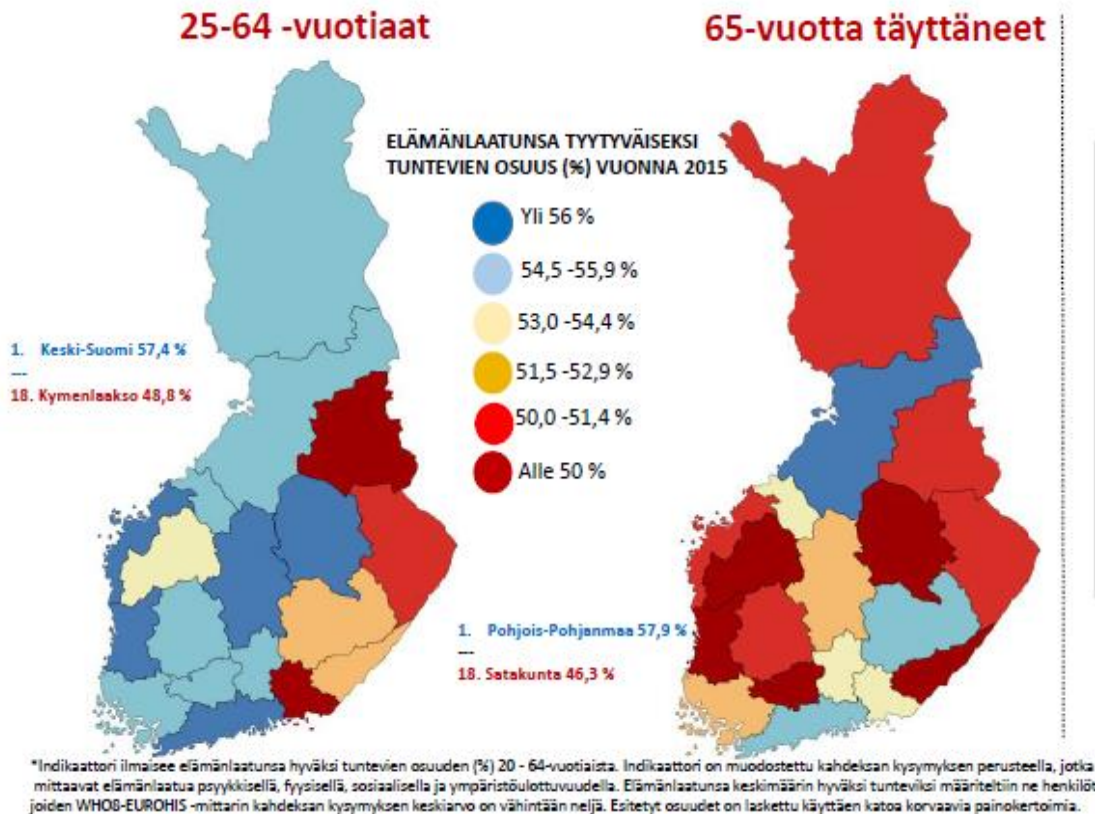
25-64 -vuotiaat

65-vuotta täyttäneet

ELÄMÄNLAATUNSA TYYTYVÄISEKSI TUNTEVIEN OSUUS (%) VUONNA 2015

Yli 56 %

54,5 -55,9 %

53,0 -54,4 %

51,5 -52,9 %

50,0 -51,4 %

Alle 50 %

1. Keski-Suomi 57,4 %
---
18. Kymenlaakso 48,8 %

1. Pohjois-Pohjanmaa 57,9 %
---
18. Satakunta 46,3 %

*Indikaattori ilmaisee elämänlaatunsa hyväksi tuntevien osuuden (%) 20 - 64-vuotiaista. Indikaattori on muodostettu kahdeksan kysymyksen perusteella, jotka mittaavat elämänlaatua psyykkisellä, fyysisellä, sosiaalisella ja ympäristöulottuvuudella. Elämänlaatunsa keskimäärin hyväksi tunteviksi määriteltiin ne henkilöt joiden WHO8-EUROHIS -mittarin kahdeksan kysymyksen keskiarvo on vähintään neljä. Esitetyt osuudet on laskettu käyttäen katoa korvaavia painokertoimia.